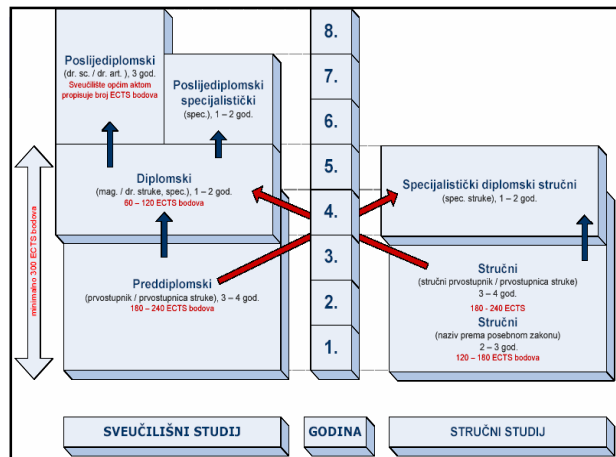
Poslijediplomski
(dr. sc. / dr. art.), 3 god.
Sveučilište općim aktom propisuje broj ECTS bodova

Poslijediplomski specijalistički
(spec.), 1 – 2 god.

Diplomski
(mag. / dr. struke, spec.), 1 – 2 god.
60 – 120 ECTS bodova

Preddiplomski
(prvostupnik / prvostupnica struke), 3 – 4 god.
180 – 240 ECTS bodova

minimalno 300 ECTS bodova

8.
7.
6.
5.
4.
3.
2.
1.

Specijalistički diplomski stručni
(spec. struke), 1 – 2 god.

Stručni
(stručni prvostupnik / prvostupnica struke)
3 – 4 god.
180 - 240 ECTS

Stručni
(naziv prema posebnom zakonu)
2 – 3 god.
120 – 180 ECTS bodova

SVEUČILIŠNI STUDIJ

GODINA

STRUČNI STUDIJ